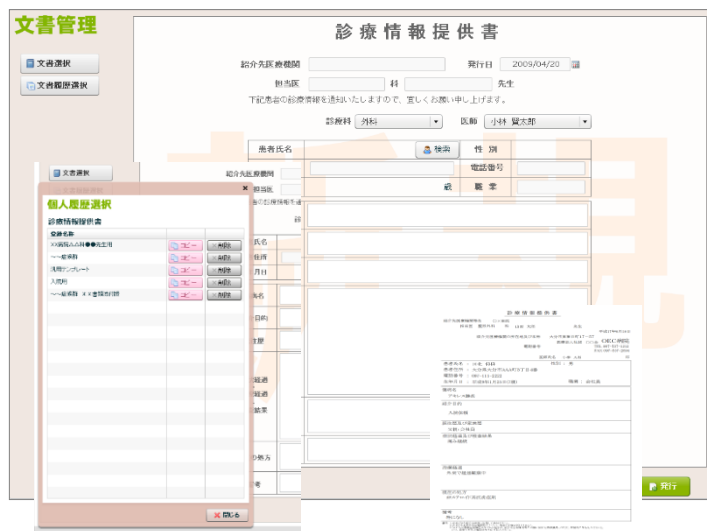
文書管理

文書選択

文書履歴選択

診療情報提供書

紹介先医療機関

発行日 2009/04/20

担当医

科

先生

下記患者の診療情報を通知いたしますので、宜しくお願い申し上げます。

診療科 外科

医師 小林 賢太郎

患者氏名

検索

性別

電話番号

歳

職業

文書選択

紹介先医療機関

担当医

氏名

住所

月日

病名

目的

歴

経過

経過

結果

処方

考

個人履歴選択

診療情報提供書

文書名称

コピー

削除

ヘルニア

〇〇病院△△科●●先生用

〜一般用

汎用テンプレート

入院用

〜一般病院 ××整形外科

閉じる

診療情報提供書

発行

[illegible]